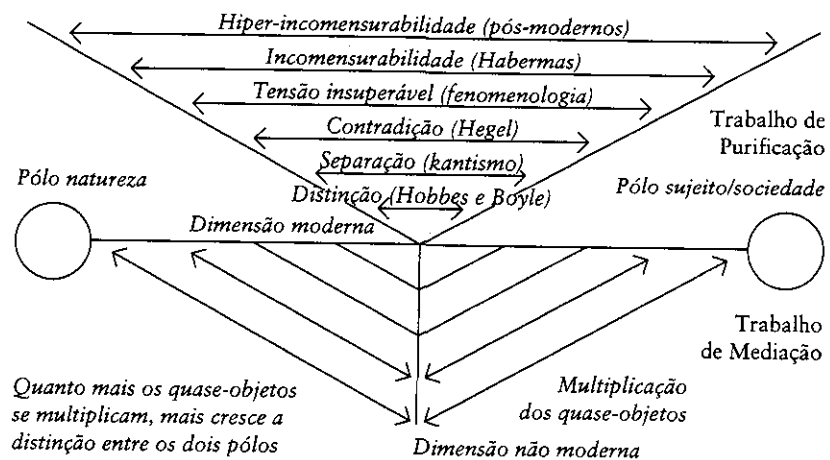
Hiper-incomensurabilidade (pós-modernos)

Incomensurabilidade (Habermas)

Tensão insuperável (fenomenologia)

Contradição (Hegel)

Separação (kantismo)

Distinção (Hobbes e Boyle)

Trabalho de Purificação

Pólo natureza

Pólo sujeito/sociedade

Dimensão moderna

Trabalho de Mediação

Quanto mais os quase-objetos se multiplicam, mais cresce a distinção entre os dois pólos

Multiplicação dos quase-objetos

Dimensão não moderna